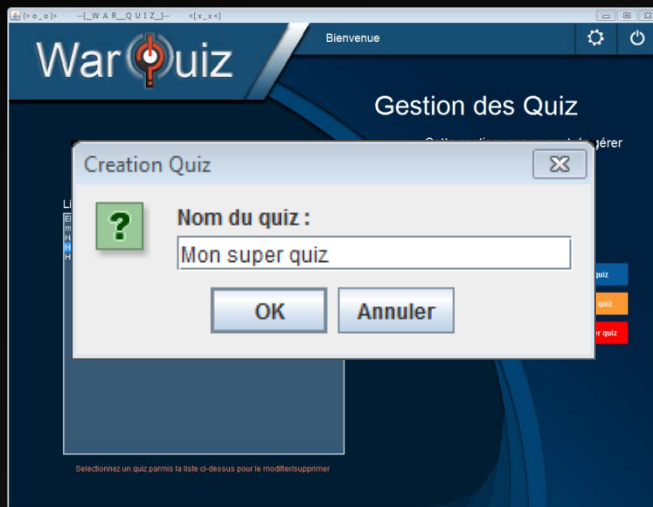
[> o _ o]> --[_W A R__Q U I Z_]-- <[x _ x <]

War Quiz

Bienvenue

Gestion des Quiz

C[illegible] gérer

Li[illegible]
E
m
H
H
H

Creation Quiz

?

Nom du quiz :

Mon super quiz

OK

Annuler

quiz

quiz

er quiz

Selectionnez un quiz parmis la liste ci-dessus pour le modifier/supprimer